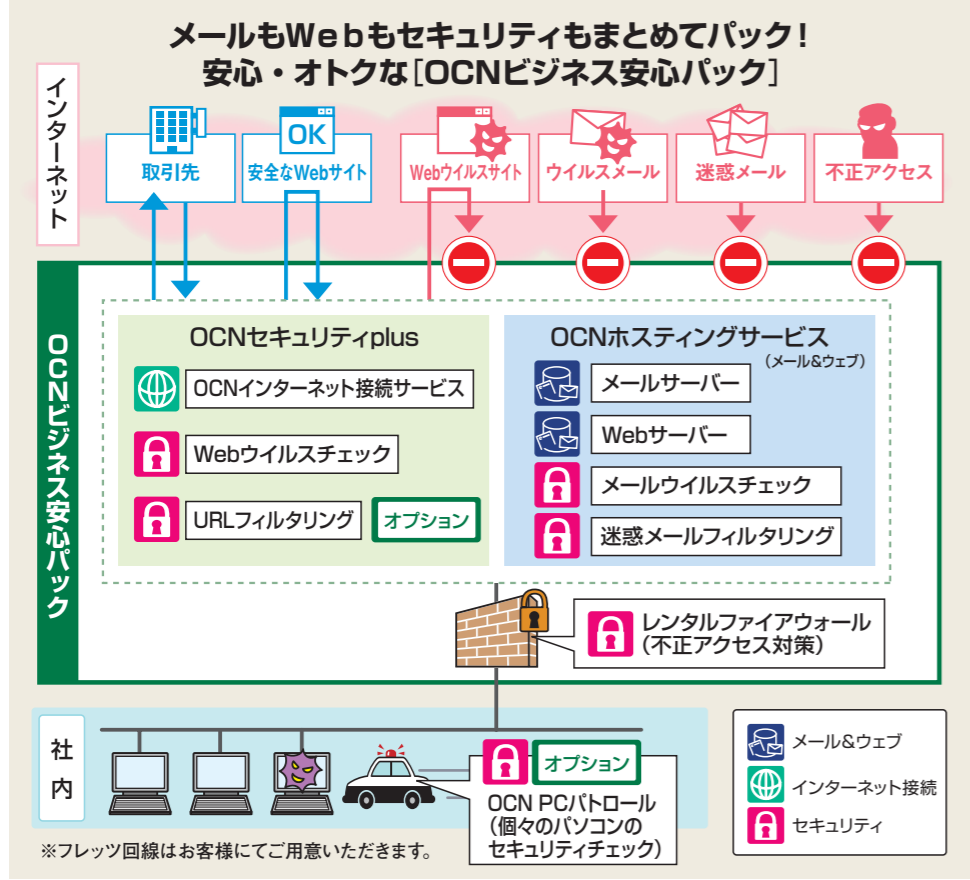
メールもWebもセキュリティもまとめてパック！
安心・オトクな［OCNビジネス安心パック］

インターネット

取引先
OK
安全なWebサイト
Webウイルスサイト
ウイルスメール
迷惑メール
不正アクセス

OCNビジネス安心パック

OCNセキュリティplus
OCNインターネット接続サービス
Webウイルスチェック
URLフィルタリング
オプション

OCNホスティングサービス
（メール&ウェブ）
メールサーバー
Webサーバー
メールウイルスチェック
迷惑メールフィルタリング

レンタルファイアウォール
（不正アクセス対策）

社内

オプション
OCN PCパトロール
（個々のパソコンの
セキュリティチェック）

メール&ウェブ
インターネット接続
セキュリティ

※フレッツ回線はお客様にてご用意いただきます。